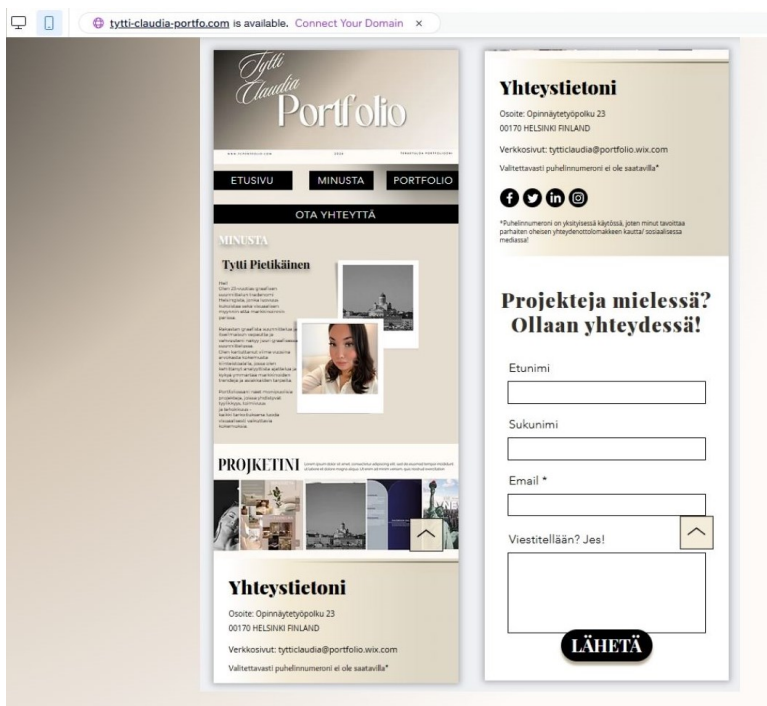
tytti-claudia-portfo.com is available. Connect Your Domain ×

Tytti Claudia Portfolio

ETUSIVU MINUSTA PORTFOLIO

OTA YHTEYTTÄ

MINUSTA

Tytti Pietikäinen

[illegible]

PROJKETINI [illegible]

Yhteystietoni

Osoite: Opinnäytetyöpolku 23
00170 HELSINKI FINLAND

Verkkosivut: tytticlaudia@portfolio.wix.com

Valitettavasti puhelinnumeroni ei ole saatavilla*

Yhteystietoni

Osoite: Opinnäytetyöpolku 23
00170 HELSINKI FINLAND

Verkkosivut: tytticlaudia@portfolio.wix.com

Valitettavasti puhelinnumeroni ei ole saatavilla*

*Puhelinnumeroni on yksityisessä käytössä, joten minut tavoittaa parhaiten oheisen yhteydenottolomakkeen kautta/ sosiaalisessa mediassa!

Projekteja mielessä? Ollaan yhteydessä!

Etunimi

Sukunimi

Email *

Viestitellään? Jes!

LÄHETÄ